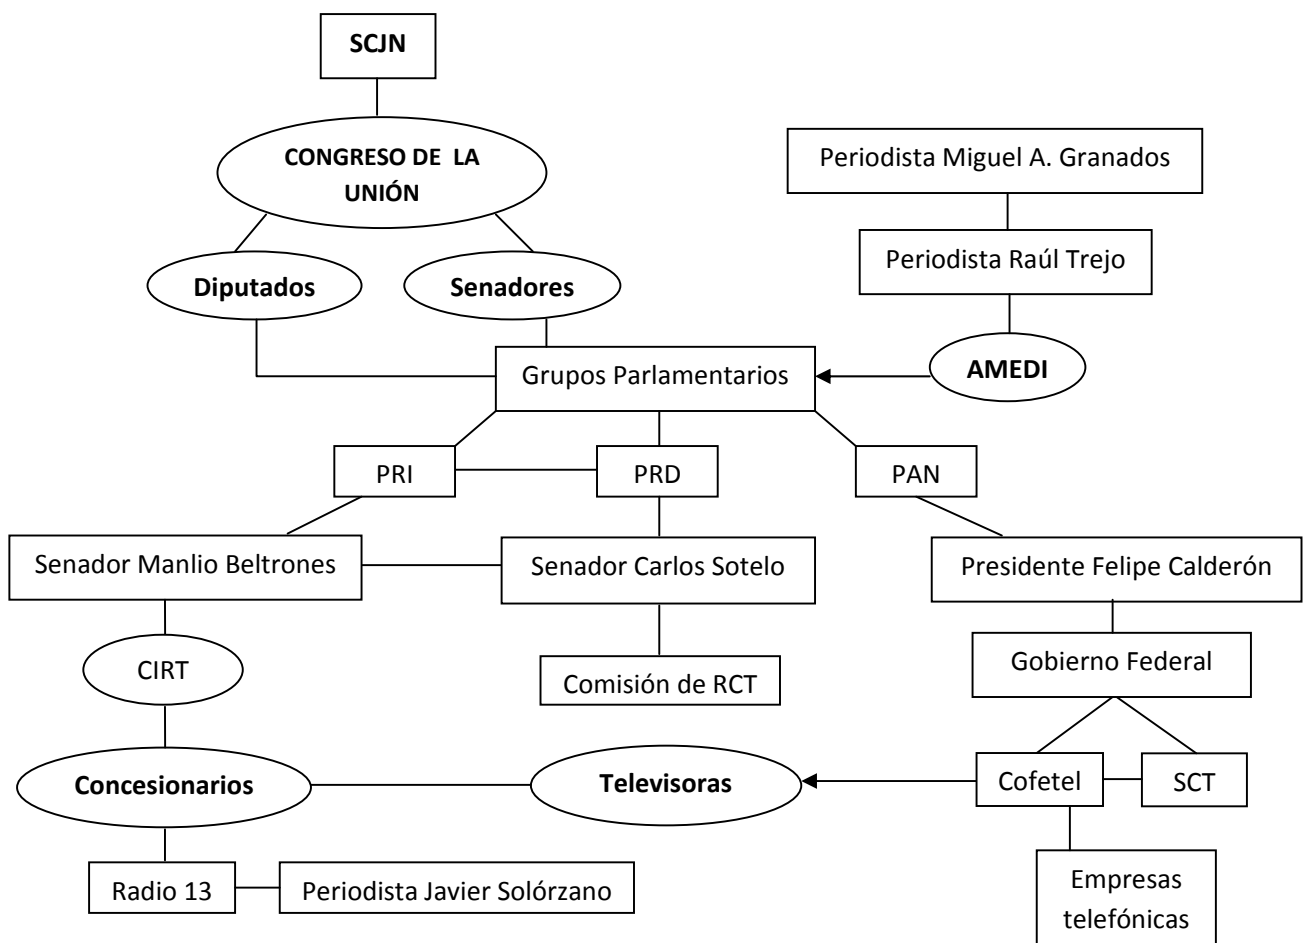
SCJN

CONGRESO DE LA UNIÓN

Periodista Miguel A. Granados

Periodista Raúl Trejo

Diputados

Senadores

Grupos Parlamentarios

AMEDI

PRI

PRD

PAN

Senador Manlio Beltrones

Senador Carlos Sotelo

Presidente Felipe Calderón

CIRT

Comisión de RCT

Gobierno Federal

Concesionarios

Televisoras

Cofetel

SCT

Radio 13

Periodista Javier Solórzano

Empresas telefónicas